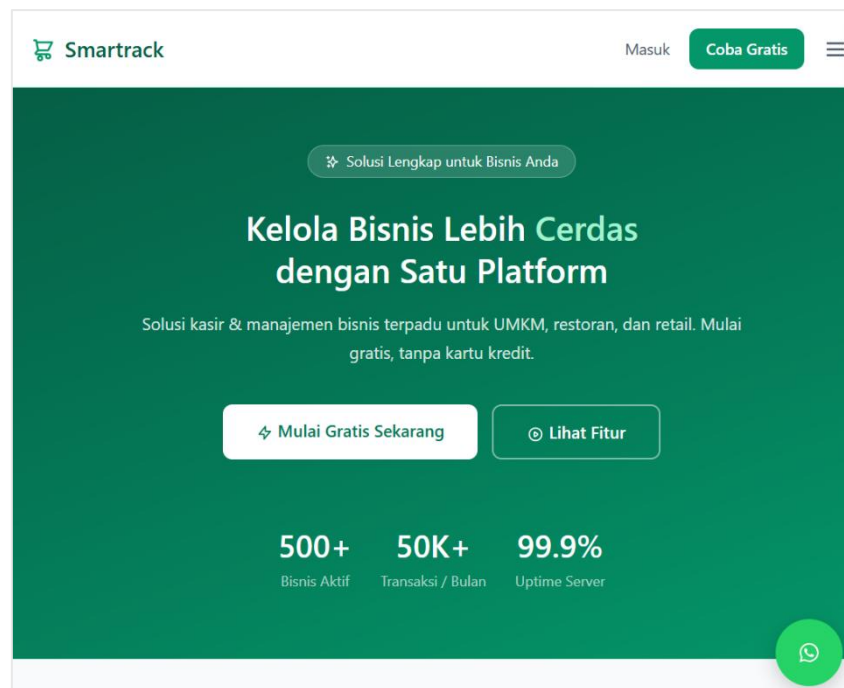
Smartrack

Masuk

Coba Gratis

Solusi Lengkap untuk Bisnis Anda

Kelola Bisnis Lebih Cerdas dengan Satu Platform

Solusi kasir & manajemen bisnis terpadu untuk UMKM, restoran, dan retail. Mulai gratis, tanpa kartu kredit.

Mulai Gratis Sekarang

Lihat Fitur

500+
Bisnis Aktif

50K+
Transaksi / Bulan

99.9%
Uptime Server